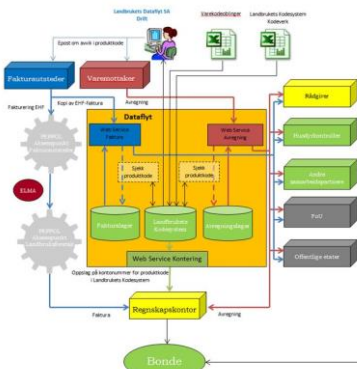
Landbrukets Dataflyt SA
Drift

Varekodelister

Landbrukets Kodesystem
Kodeverk

Epost om avvik i produktkode

Fakturautsteder

Varemottaker

Fakturering EHF

Kopi av EHF-faktura

Avregning

Dataflyt

Web Service
Faktura

Web Service
Avregning

Rådgiver

Husdyrkontroller

Andre
datarettesystemer

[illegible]

ELMA

Sjekk
produktkode

Sjekk
produktkode

PoU

Fakturalager

Landbrukets
Kodesystem

Avregningslager

Offentlige etater

Web Service Kontering

Oppslag på kontonummer for produktkode
i Landbrukets Kodesystem

Faktura

Regnskapskontor

Avregning

Bonde